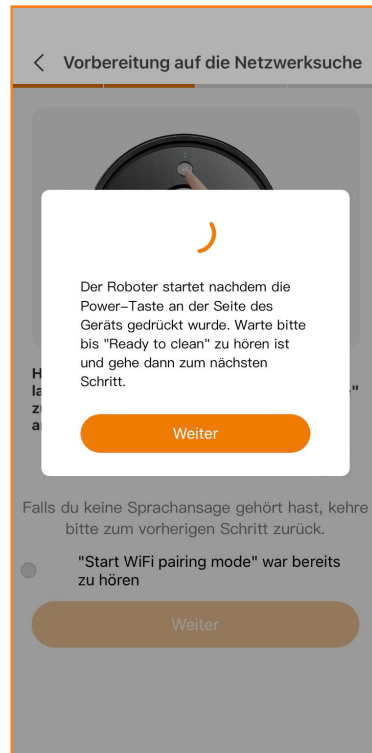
< Vorbereitung auf die Netzwerksuche

Der Roboter startet nachdem die Power–Taste an der Seite des Geräts gedrückt wurde. Warte bitte bis "Ready to clean" zu hören ist und gehe dann zum nächsten Schritt.

Weiter

H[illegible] la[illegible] zu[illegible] a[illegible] "

Falls du keine Sprachansage gehört hast, kehre bitte zum vorherigen Schritt zurück.

"Start WiFi pairing mode" war bereits zu hören

Weiter